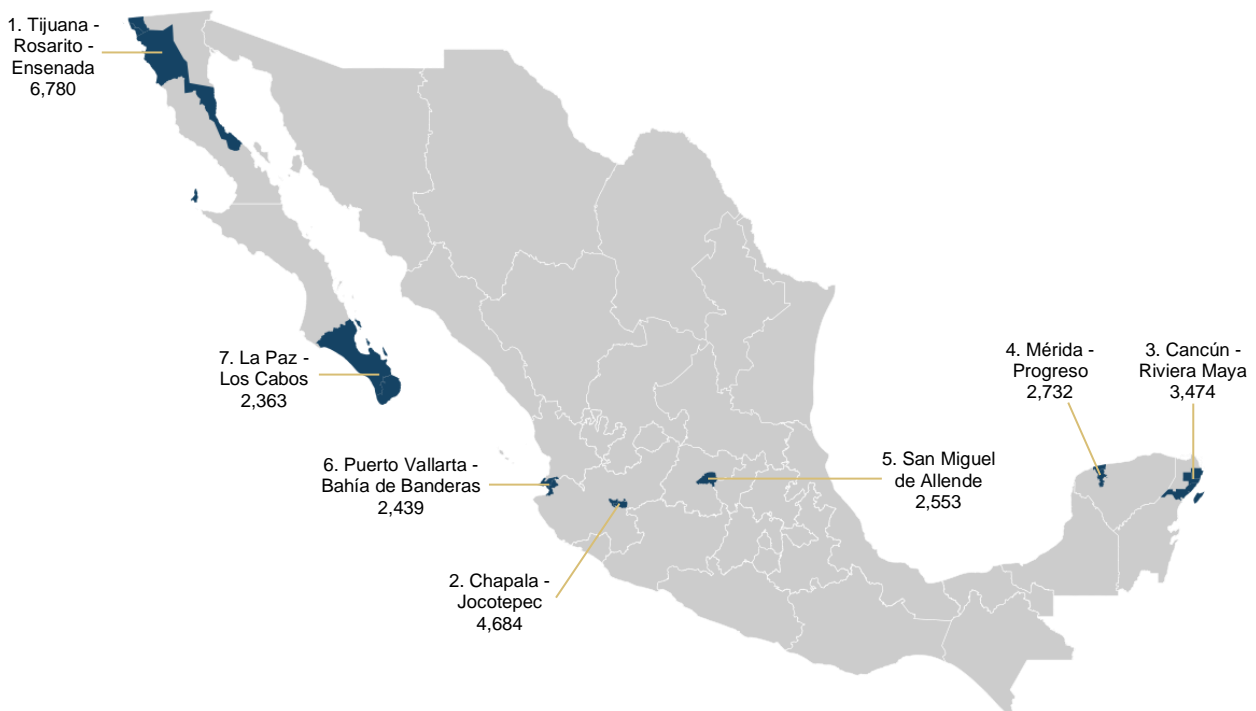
1. Tijuana - Rosarito - Ensenada 6,780

7. La Paz - Los Cabos 2,363

4. Mérida - Progreso 2,732

3. Cancún - Riviera Maya 3,474

6. Puerto Vallarta - Bahía de Banderas 2,439

5. San Miguel de Allende 2,553

2. Chapala - Jocotepec 4,684